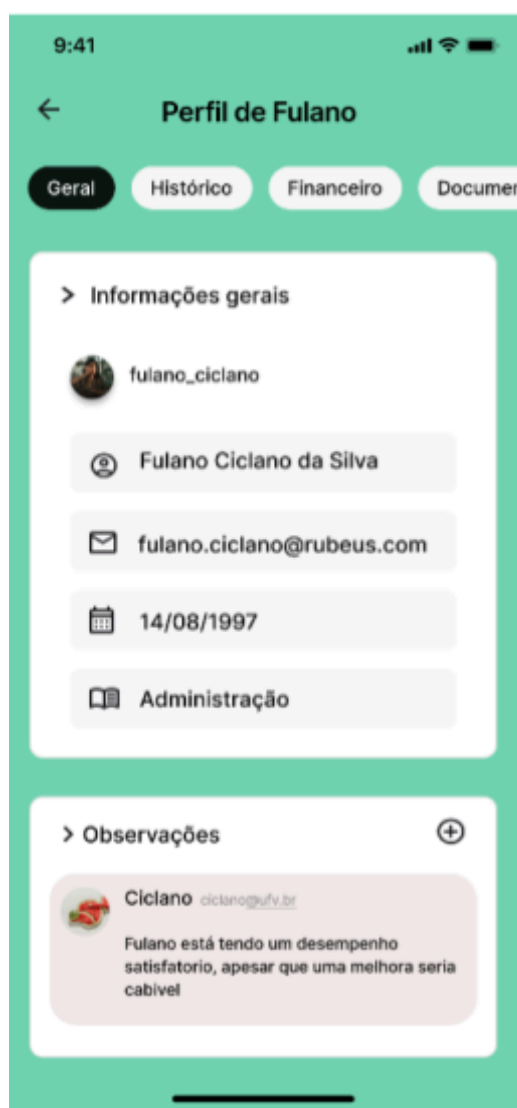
9:41

Perfil de Fulano

Geral Histórico Financeiro Documen

> Informações gerais

fulano_ciclano

Fulano Ciclano da Silva

fulano.ciclano@rubeus.com

14/08/1997

Administração

> Observações

Ciclano ciclano@ufv.br

Fulano está tendo um desempenho satisfatorio, apesar que uma melhora seria cabivel